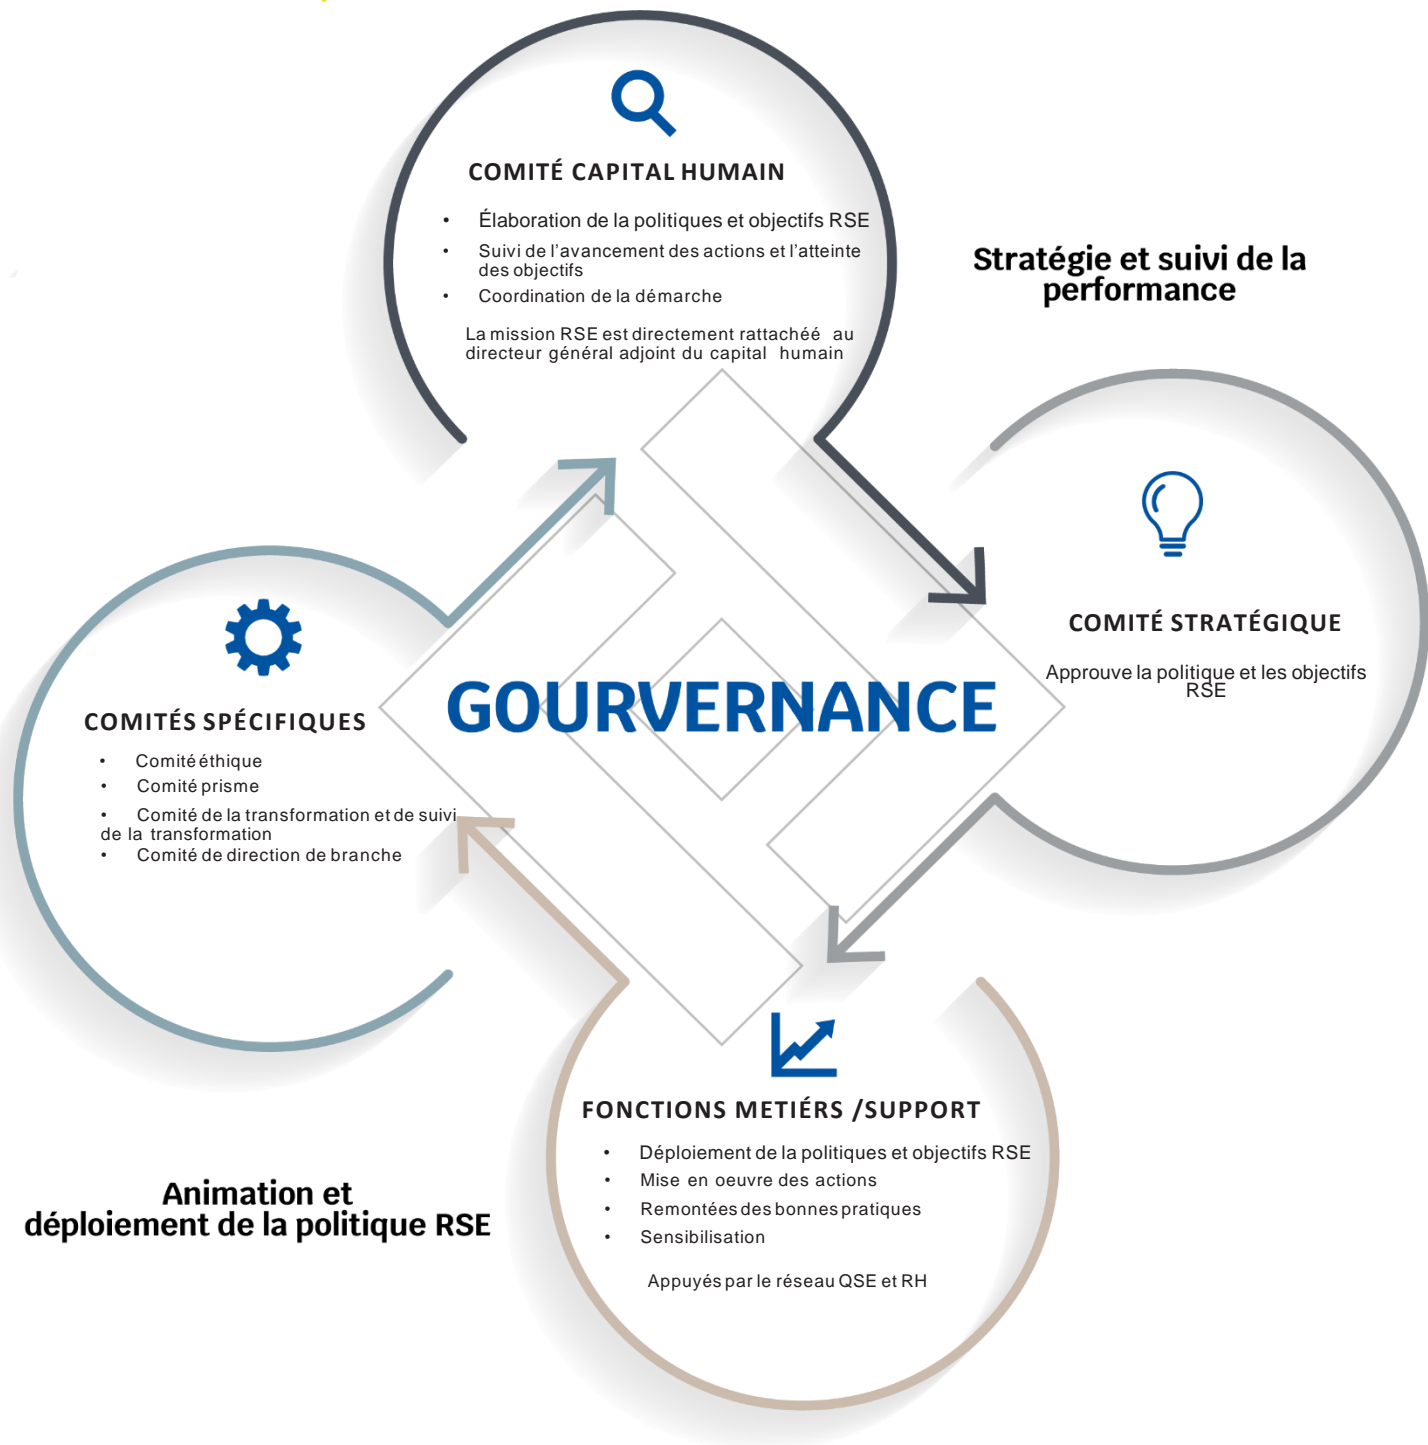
COMITÉ CAPITAL HUMAIN

- Élaboration de la politiques et objectifs RSE
- Suivi de l'avancement des actions et l'atteinte des objectifs
- Coordination de la démarche

La mission RSE est directement rattachée au directeur général adjoint du capital humain

Stratégie et suivi de la performance

COMITÉ STRATÉGIQUE

Approuve la politique et les objectifs RSE

GOURVERNANCE

COMITÉS SPÉCIFIQUES

- Comité éthique
- Comité prisme
- Comité de la transformation et de suivi de la transformation
- Comité de direction de branche

FONCTIONS METIÉRS /SUPPORT

- Déploiement de la politiques et objectifs RSE
- Mise en oeuvre des actions
- Remontées des bonnes pratiques
- Sensibilisation

Appuyés par le réseau QSE et RH

Animation et déploiement de la politique RSE